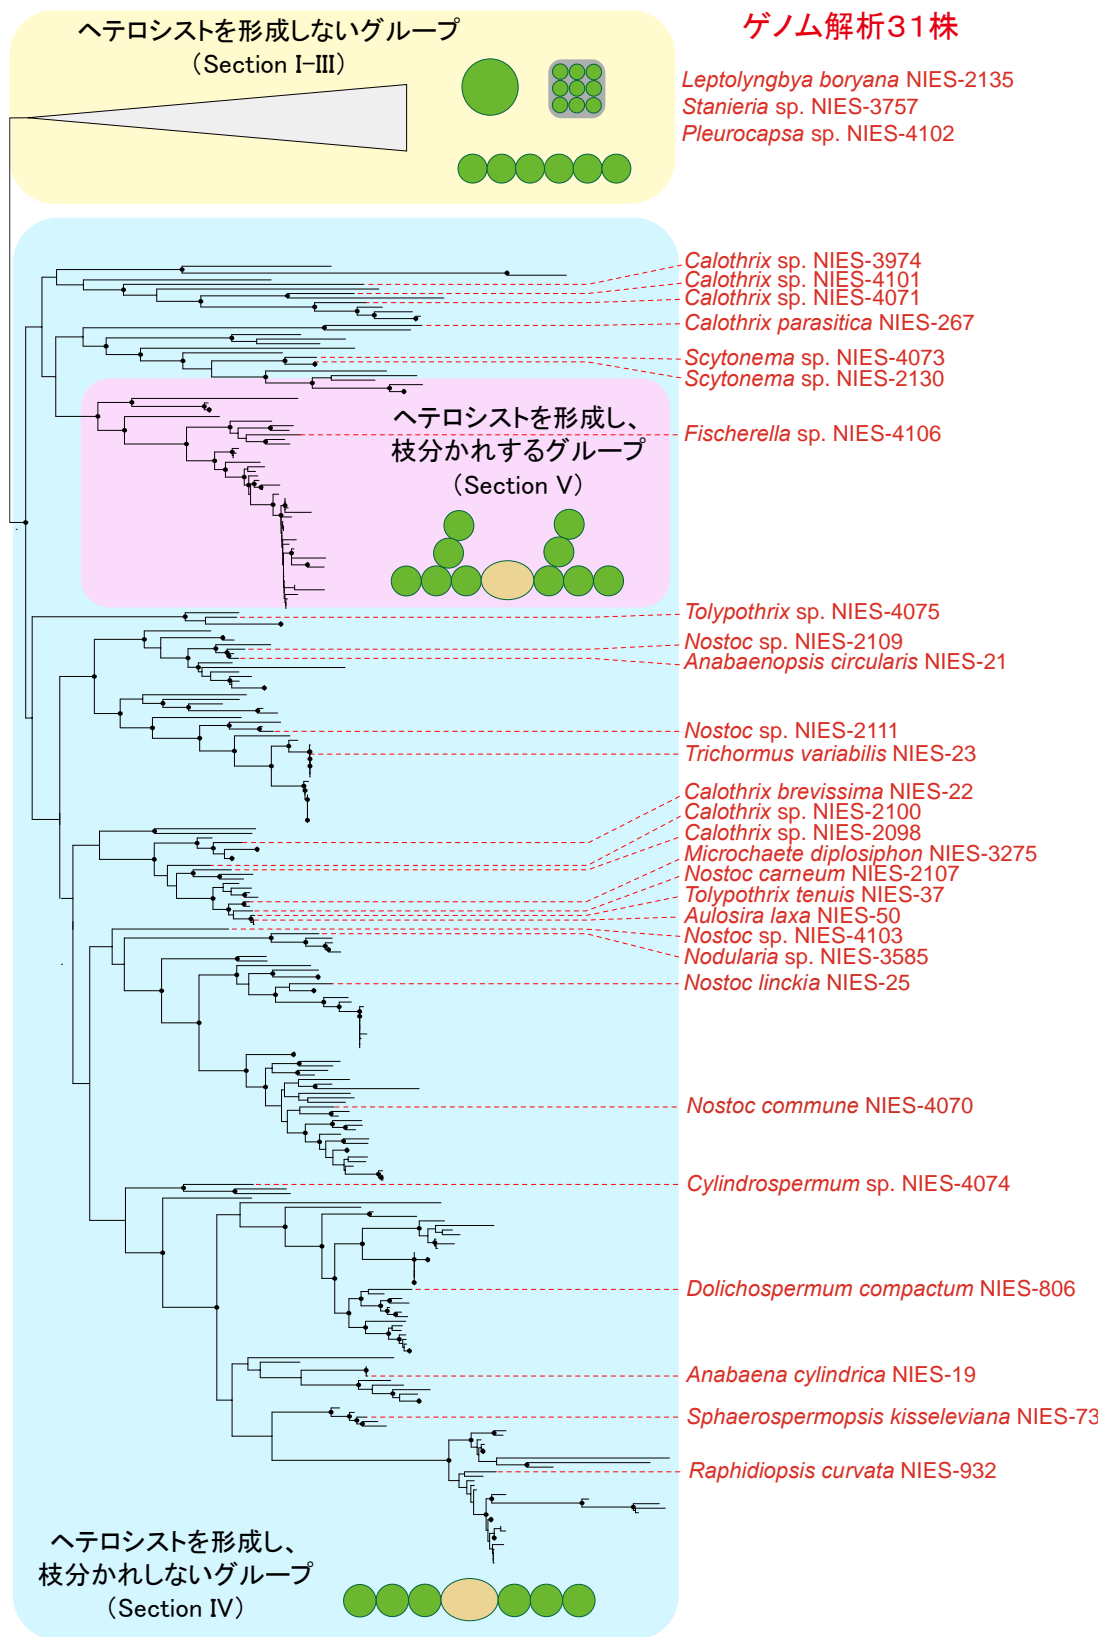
ヘテロシストを形成しないグループ
（Section I–III）

ゲノム解析31株

Leptolyngbya boryana NIES-2135
Stanieria sp. NIES-3757
Pleurocapsa sp. NIES-4102

Calothrix sp. NIES-3974
Calothrix sp. NIES-4101
Calothrix sp. NIES-4071
Calothrix parasitica NIES-267
Scytonema sp. NIES-4073
Scytonema sp. NIES-2130

ヘテロシストを形成し、枝分かれするグループ
（Section V）

Fischerella sp. NIES-4106
Tolypothrix sp. NIES-4075
Nostoc sp. NIES-2109
Anabaenopsis circularis NIES-21
Nostoc sp. NIES-2111
Trichormus variabilis NIES-23
Calothrix brevissima NIES-22
Calothrix sp. NIES-2100
Calothrix sp. NIES-2098
Microchaete diplosiphon NIES-3275
Nostoc carneum NIES-2107
Tolypothrix tenuis NIES-37
Aulosira laxa NIES-50
Nostoc sp. NIES-4103
Nodularia sp. NIES-3585
Nostoc linckia NIES-25
Nostoc commune NIES-4070
Cylindrospermum sp. NIES-4074
Dolichospermum compactum NIES-806
Anabaena cylindrica NIES-19
Sphaerospermopsis kisseleviana NIES-73
Raphidiopsis curvata NIES-932

ヘテロシストを形成し、枝分かれしないグループ
（Section IV）